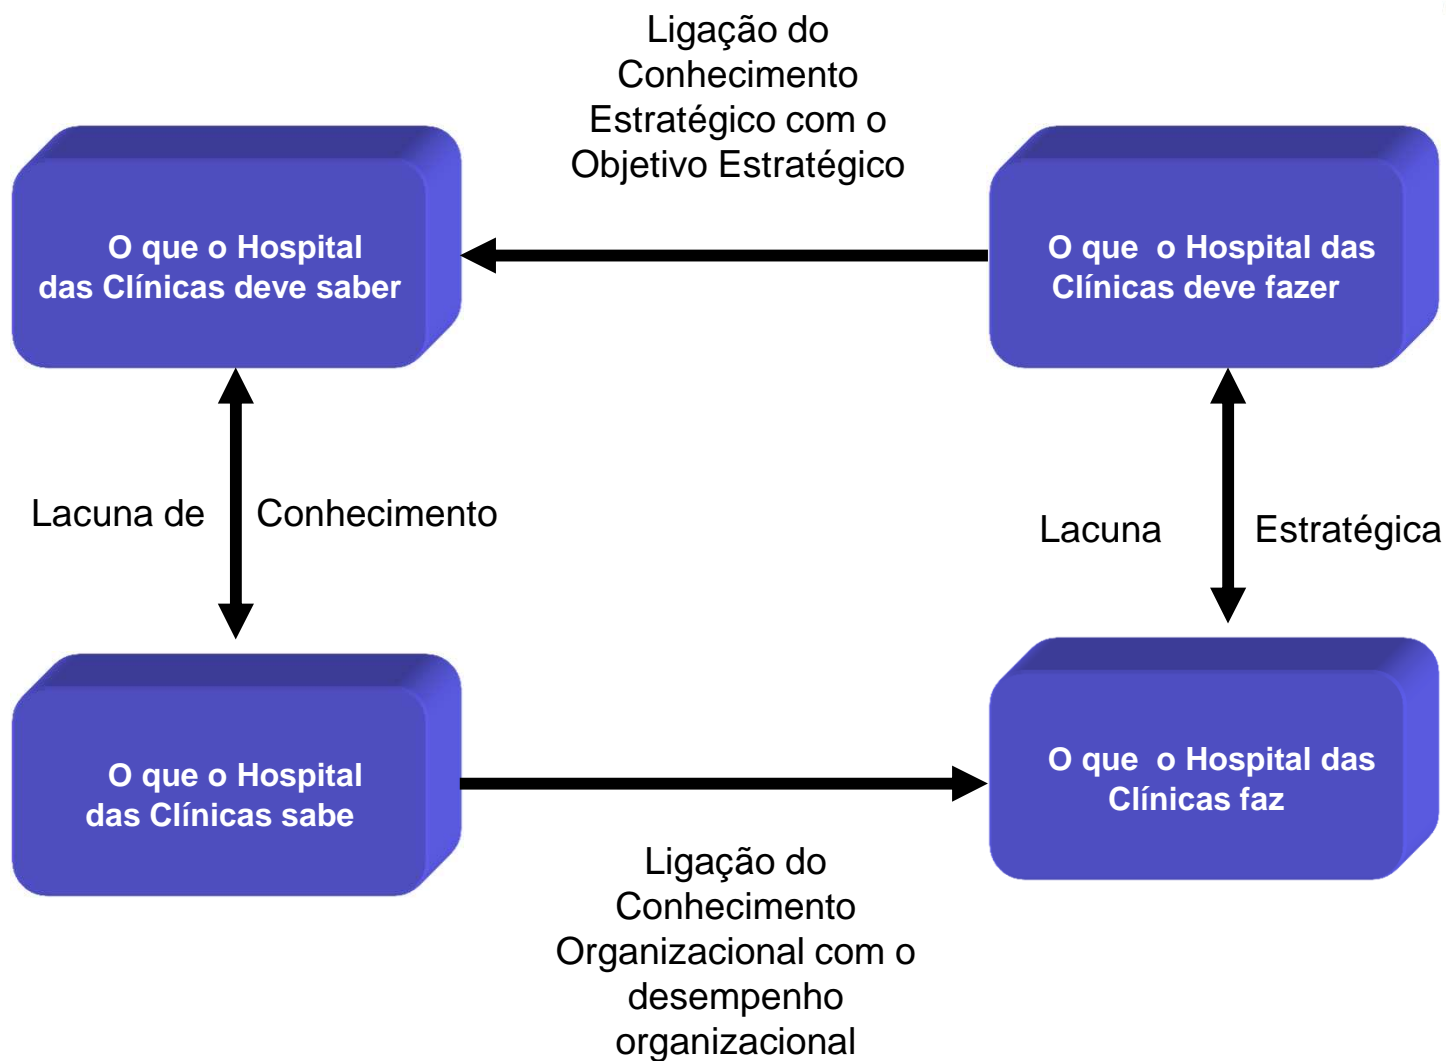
Ligação do Conhecimento Estratégico com o Objetivo Estratégico

O que o Hospital das Clínicas deve saber

O que o Hospital das Clínicas deve fazer

Lacuna de Conhecimento

Lacuna Estratégica

O que o Hospital das Clínicas sabe

O que o Hospital das Clínicas faz

Ligação do Conhecimento Organizacional com o desempenho organizacional